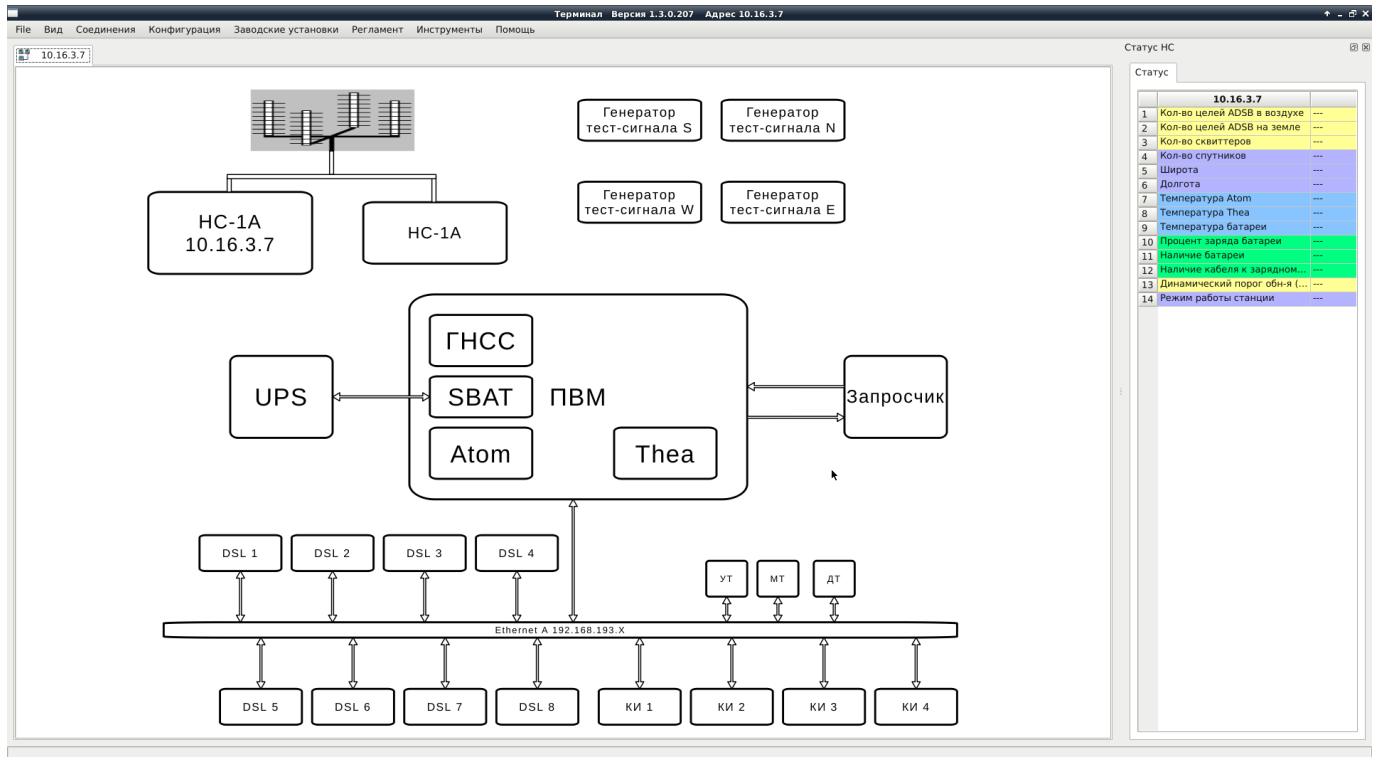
Терминал Версия 1.3.0.207 Адрес 10.16.3.7

File Вид Соединения Конфигурация Заводские установки Регламент Инструменты Помощь

10.16.3.7

НС-1А
10.16.3.7

НС-1А

Генератор тест-сигнала S

Генератор тест-сигнала N

Генератор тест-сигнала W

Генератор тест-сигнала E

ГНСС

SBAT

ПВМ

Atom

Thea

UPS

Запросчик

DSL 1

DSL 2

DSL 3

DSL 4

УТ

МТ

ДТ

Ethernet A 192.168.193.X

DSL 5

DSL 6

DSL 7

DSL 8

КИ 1

КИ 2

КИ 3

КИ 4

Статус НС

Статус

| | 10.16.3.7 | |
|---|---|---|
| 1 | Кол-во целей ADSB в воздухе | --- |
| 2 | Кол-во целей ADSB на земле | --- |
| 3 | Кол-во сквиттеров | --- |
| 4 | Кол-во спутников | --- |
| 5 | Широта | --- |
| 6 | Долгота | --- |
| 7 | Температура Atom | --- |
| 8 | Температура Thea | --- |
| 9 | Температура батареи | --- |
| 10 | Процент заряда батареи | --- |
| 11 | Наличие батареи | --- |
| 12 | Наличие кабеля к зарядном... | --- |
| 13 | Динамический порог обн-я (... | --- |
| 14 | Режим работы станции | --- |